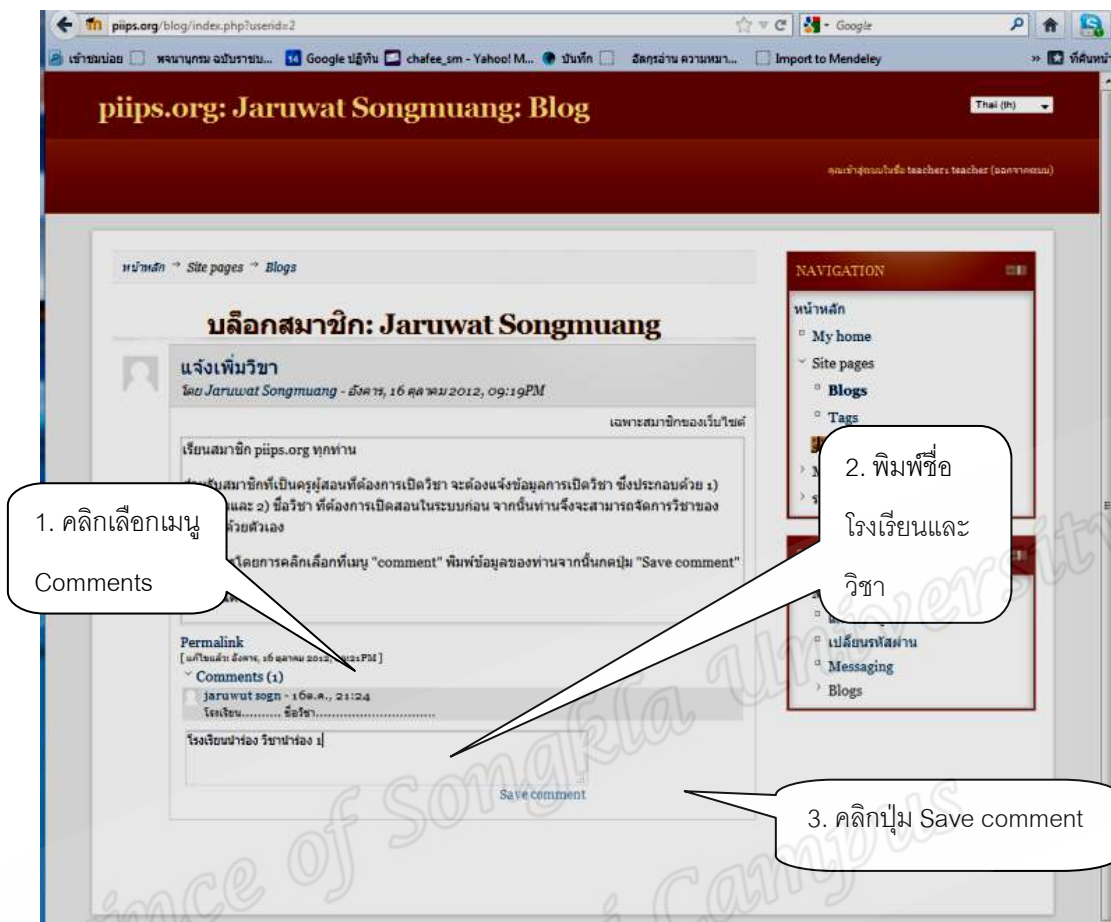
piips.org/blog/index.php?userid=2

Google

เข้าชมบ่อย | พจนานุกรม ฉบับราชบ... | Google ปฏิทิน | chafee_sm - Yahoo! M... | บันทึก | อัตราอ่าน ความหมา... | Import to Mendeley | ที่คั่นหน้า

piips.org: Jaruwat Songmuang: Blog

Thai (th)

คุณเข้าสู่ระบบในชื่อ teacher: teacher (ออกจากระบบ)

หน้าหลัก → Site pages → Blogs

บล็อกสมาชิก: Jaruwat Songmuang

แจ้งเพิ่มวิชา

โดย Jaruwat Songmuang - อังคาร, 16 ตุลาคม 2012, 09:19PM

เฉพาะสมาชิกของเว็บไซต์

เรียนสมาชิก piips.org ทุกท่าน

สำหรับสมาชิกที่เป็นครูผู้สอนที่ต้องการเปิดวิชา จะต้องแจ้งข้อมูลการเปิดวิชา ซึ่งประกอบด้วย 1) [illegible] และ 2) ชื่อวิชา ที่ต้องการเปิดสอนในระบบก่อน จากนั้นท่านจึงจะสามารถจัดการวิชาของ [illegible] ด้วยตัวเอง

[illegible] โดยการคลิกเลือกที่เมนู "comment" พิมพ์ข้อมูลของท่านจากนั้นกดปุ่ม "Save comment"

Permalink
[แก้ไขแล้ว: อังคาร, 16 ตุลาคม 2012, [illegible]PM]

Comments (1)
jaruwut sogn - 16ต.ค., 21:24
โรงเรียน.......... ชื่อวิชา..............................

โรงเรียนนำร่อง วิชานำร่อง 1

Save comment

NAVIGATION
หน้าหลัก
My home
Site pages
Blogs
Tags
เปลี่ยนรหัสผ่าน
Messaging
Blogs

1. คลิกเลือกเมนู Comments

2. พิมพ์ชื่อโรงเรียนและวิชา

3. คลิกปุ่ม Save comment